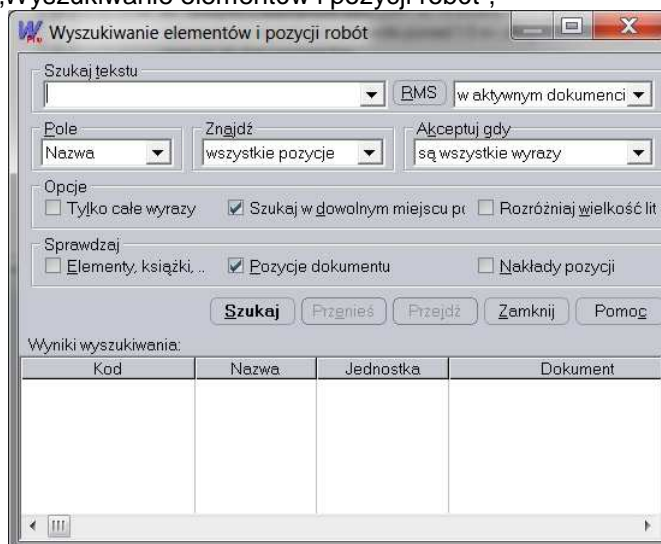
„Wyszukiwanie elementów i pozycji robót",

Wyszukiwanie elementów i pozycji robót

Szukaj tekstu

RMS

w aktywnym dokumenci

Pole

Nazwa

Znajdź

wszystkie pozycje

Akceptuj gdy

są wszystkie wyrazy

Opcje

Tylko całe wyrazy

Szukaj w dowolnym miejscu pc

Rozróżniaj wielkość lit

Sprawdzaj

Elementy, książki, ..

Pozycje dokumentu

Nakłady pozycji

Szukaj

Przenieś

Przejdź

Zamknij

Pomoc

Wyniki wyszukiwania:

| Kod | Nazwa | Jednostka | Dokument |
|---|---|---|---|